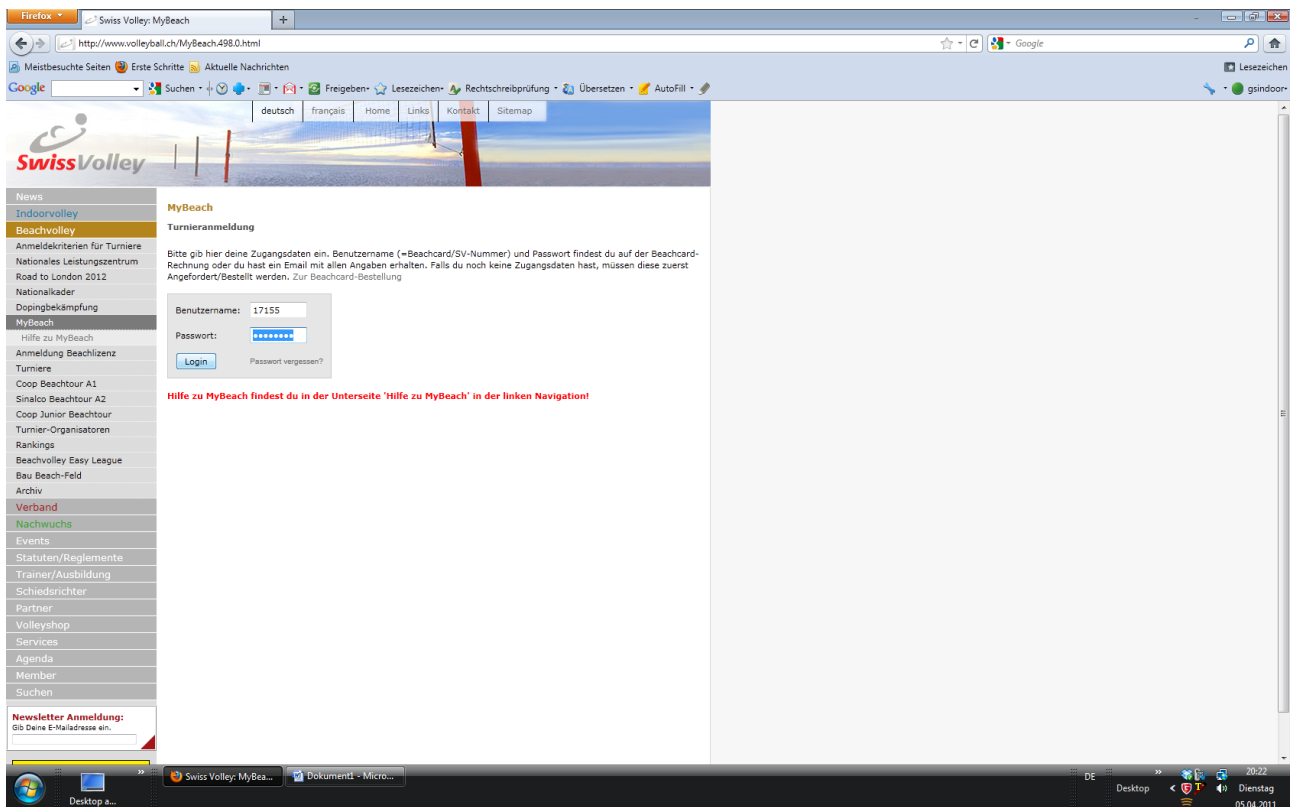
Firefox
Swiss Volley: MyBeach
+
http://www.volleyball.ch/MyBeach.498.0.html
Google
Meistbesuchte Seiten
Erste Schritte
Aktuelle Nachrichten
Lesezeichen
Google
Suchen
Freigeben
Lesezeichen
Rechtschreibprüfung
Übersetzen
AutoFill
gsindoor

deutsch | français | Home | Links | Kontakt | Sitemap

SwissVolley

News
Indoorvolley
Beachvolley
Anmeldekriterien für Turniere
Nationales Leistungszentrum
Road to London 2012
Nationalkader
Dopingbekämpfung
MyBeach
Hilfe zu MyBeach
Anmeldung Beachlizenz
Turniere
Coop Beachtour A1
Sinalco Beachtour A2
Coop Junior Beachtour
Turnier-Organisatoren
Rankings
Beachvolley Easy League
Bau Beach-Feld
Archiv
Verband
Nachwuchs
Events
Statuten/Reglemente
Trainer/Ausbildung
Schiedsrichter
Partner
Volleyshop
Services
Agenda
Member
Suchen

Newsletter Anmeldung:
Gib Deine E-Mailadresse ein.

MyBeach

Turnieranmeldung

Bitte gib hier deine Zugangsdaten ein. Benutzername (=Beachcard/SV-Nummer) und Passwort findest du auf der Beachcard-Rechnung oder du hast ein Email mit allen Angaben erhalten. Falls du noch keine Zugangsdaten hast, müssen diese zuerst Angefordert/Bestellt werden. Zur Beachcard-Bestellung

Benutzername: 17155
Passwort: ••••••••
Login
Passwort vergessen?

Hilfe zu MyBeach findest du in der Unterseite 'Hilfe zu MyBeach' in der linken Navigation!

Desktop a...
Swiss Volley: MyBea...
Dokument1 - Micro...
DE
Desktop
20:22
Dienstag
05.04.2011